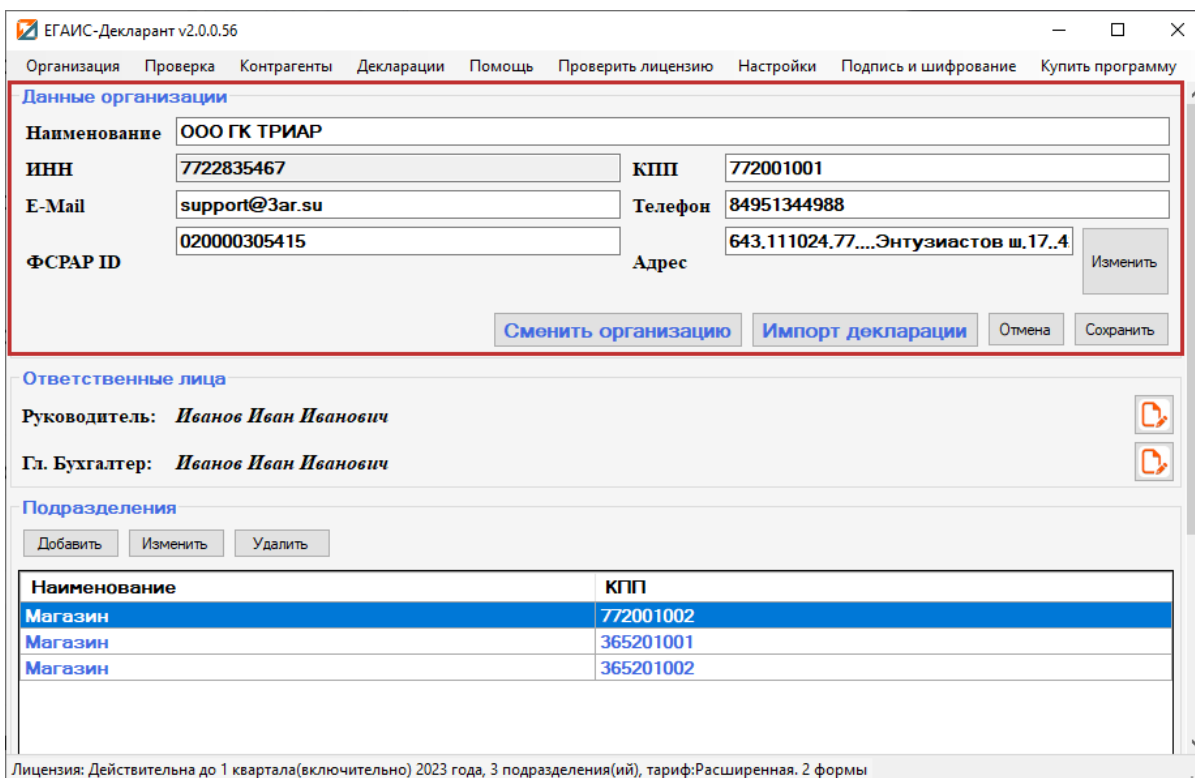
ЕГАИС-Декларант v2.0.0.56

Организация Проверка Контрагенты Декларации Помощь Проверить лицензию Настройки Подпись и шифрование Купить программу

Данные организации

Наименование ООО ГК ТРИАР

ИНН 7722835467 КПП 772001001

E-Mail support@3ar.su Телефон 84951344988

ФСРАР ID 020000305415 Адрес 643,111024,77,...,Энтузиастов ш,17,,4 Изменить

Сменить организацию Импорт декларации Отмена Сохранить

Ответственные лица

Руководитель: Иванов Иван Иванович

Гл. Бухгалтер: Иванов Иван Иванович

Подразделения

Добавить Изменить Удалить

| Наименование | КПП |
|---|---|
| Магазин | 772001002 |
| Магазин | 365201001 |
| Магазин | 365201002 |

Лицензия: Действительна до 1 квартала(включительно) 2023 года, 3 подразделения(ий), тариф:Расширенная. 2 формы